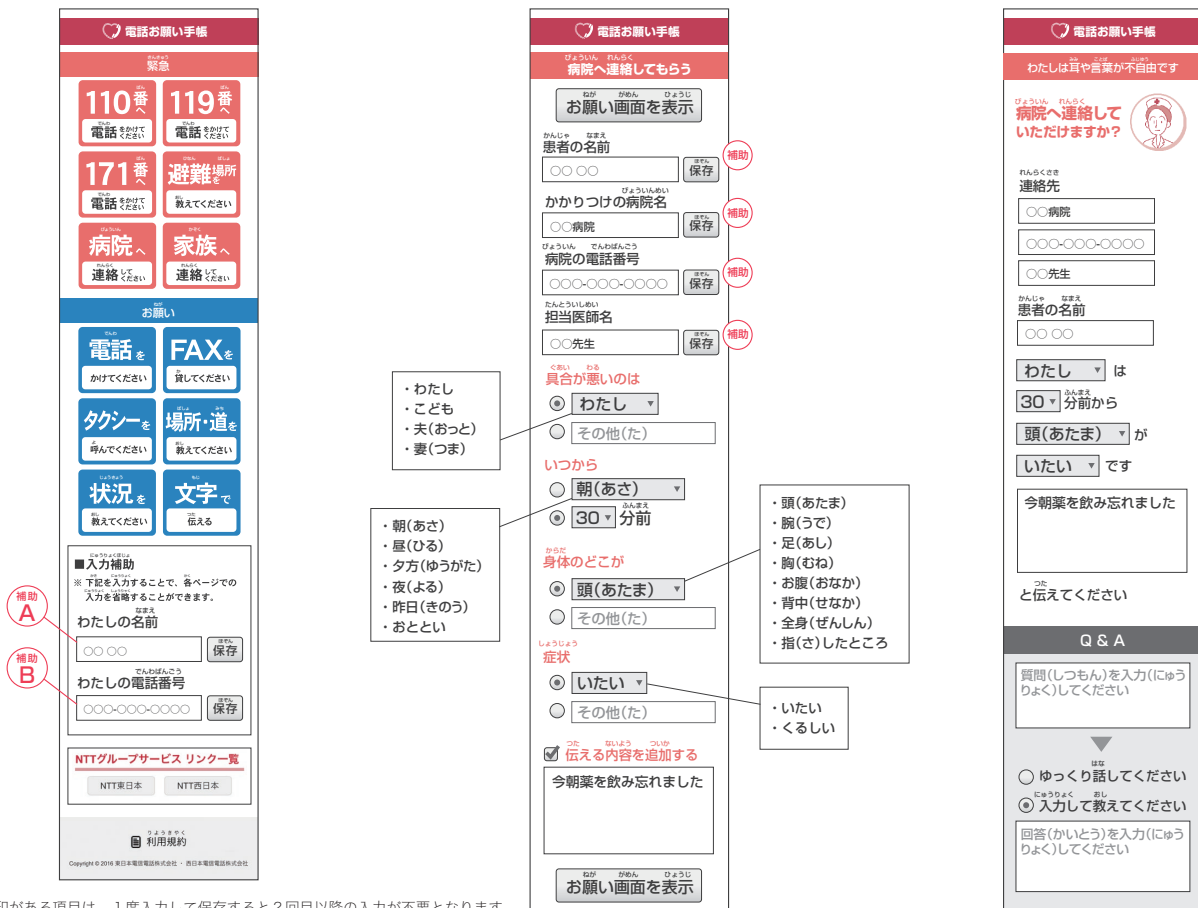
電話お願い手帳
緊急
110番へ 電話をかけてください
119番へ 電話をかけてください
171番へ 電話をかけてください
避難場所 教えてください
病院へ 連絡してください
家族へ 連絡してください
お願い
電話を かけてください
FAXを 貸してください
タクシーを 呼んでください
場所・道を 教えてください
状況を 教えてください
文字で 伝える
■入力補助
※ 下記を入力することで、各ページでの入力を省略することができます。
わたしの名前
○○ ○○ 保存
わたしの電話番号
○○○-○○○-○○○○ 保存
補助 A
補助 B
NTTグループサービス リンク一覧
NTT東日本 NTT西日本
利用規約
Copyright © 2016 東日本電信電話株式会社・西日本電信電話株式会社

電話お願い手帳
病院へ連絡してもらう
お願い画面を表示
患者の名前
○○ ○○ 保存 補助
かかりつけの病院名
○○病院 保存 補助
病院の電話番号
○○○-○○○-○○○○ 保存 補助
担当医師名
○○先生 保存 補助
具合が悪いのは
わたし
その他(た)
いつから
朝(あさ)
30 分前
身体のどこが
頭(あたま)
その他(た)
症状
いたい
その他(た)
伝える内容を追加する
今朝薬を飲み忘れました
お願い画面を表示

・わたし
・こども
・夫(おっと)
・妻(つま)

・朝(あさ)
・昼(ひる)
・夕方(ゆうがた)
・夜(よる)
・昨日(きのう)
・おととい

・頭(あたま)
・腕(うで)
・足(あし)
・胸(むね)
・お腹(おなか)
・背中(せなか)
・全身(ぜんしん)
・指(さ)したところ

・いたい
・くるしい

電話お願い手帳
わたしは耳や言葉が不自由です
病院へ連絡していただけますか?
連絡先
○○病院
○○○-○○○-○○○○
○○先生
患者の名前
○○ ○○
わたし は
30 分前から
頭(あたま) が
いたい です
今朝薬を飲み忘れました
と伝えてください
Q & A
質問(しつもん)を入力(にゅうりょく)してください
ゆっくり話してください
入力して教えてください
回答(かいとう)を入力(にゅうりょく)してください

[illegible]がある項目は、1度入力して保存すると2回目以降の入力が不要となります